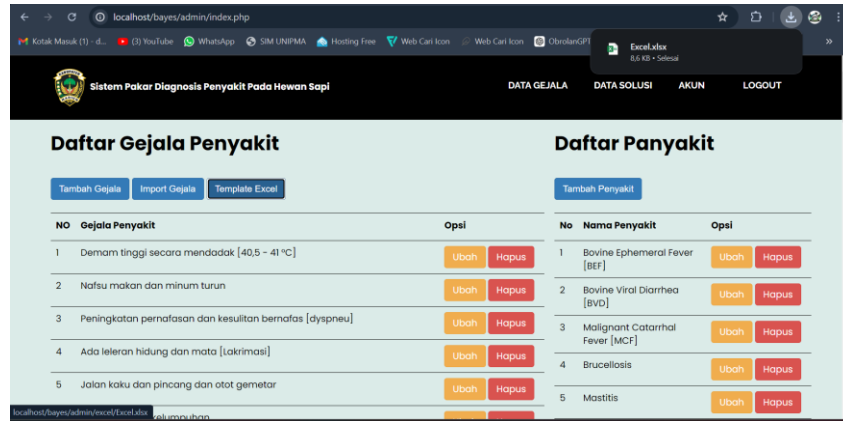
localhost/bayes/admin/index.php

Kotak Masuk (1) - d... (3) YouTube WhatsApp SIM UNIPMA Hosting Free Web Cari Icon Web Cari Icon ObrolanGPT

Excel.xlsx
8,6 KB • Selesai

Sistem Pakar Diagnosis Penyakit Pada Hewan Sapi

DATA GEJALA DATA SOLUSI AKUN LOGOUT

Daftar Gejala Penyakit

Tambah Gejala Import Gejala Template Excel

| NO | Gejala Penyakit | Opsi |
|---|---|---|
| 1 | Demam tinggi secara mendadak [40,5 – 41 ºC] | Ubah Hapus |
| 2 | Nafsu makan dan minum turun | Ubah Hapus |
| 3 | Peningkatan pernafasan dan kesulitan bernafas [dyspneu] | Ubah Hapus |
| 4 | Ada leleran hidung dan mata [Lakrimasi] | Ubah Hapus |
| 5 | Jalan kaku dan pincang dan otot gemetar | Ubah Hapus |
| | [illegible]kelumpuhan | |

localhost/bayes/admin/excel/Excel.xlsx

Daftar Panyakit

Tambah Penyakit

| No | Nama Penyakit | Opsi |
|---|---|---|
| 1 | Bovine Ephemeral Fever [BEF] | Ubah Hapus |
| 2 | Bovine Viral Diarrhea [BVD] | Ubah Hapus |
| 3 | Malignant Catarrhal Fever [MCF] | Ubah Hapus |
| 4 | Brucellosis | Ubah Hapus |
| 5 | Mastitis | Ubah Hapus |